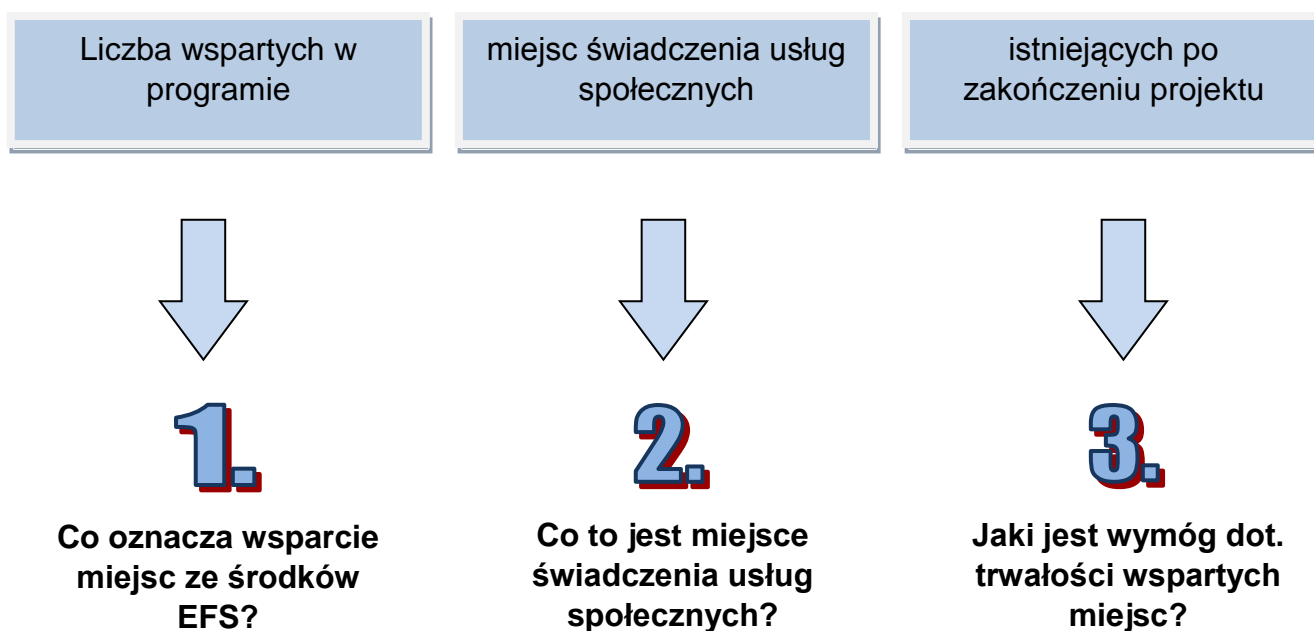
Liczba wspartych w programie

miejsc świadczenia usług społecznych

istniejących po zakończeniu projektu

1.

Co oznacza wsparcie miejsc ze środków EFS?

2.

Co to jest miejsce świadczenia usług społecznych?

3.

Jaki jest wymóg dot. trwałości wspartych miejsc?